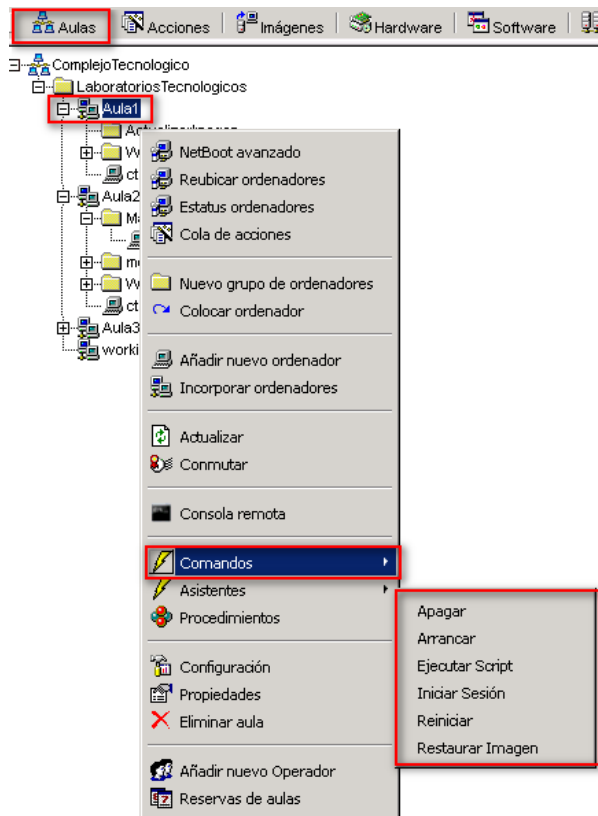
Aulas | Acciones | Imágenes | Hardware | Software

ComplejoTecnologico
LaboratoriosTecnologicos
Aula1
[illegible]
W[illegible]
ct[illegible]
Aula2
M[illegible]
m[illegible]
W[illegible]
ct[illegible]
Aula3
worki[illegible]

NetBoot avanzado
Reubicar ordenadores
Estatus ordenadores
Cola de acciones

Nuevo grupo de ordenadores
Colocar ordenador

Añadir nuevo ordenador
Incorporar ordenadores

Actualizar
Conmutar

Consola remota

Comandos
Asistentes
Procedimientos

Configuración
Propiedades
Eliminar aula

Añadir nuevo Operador
Reservas de aulas

Apagar
Arrancar
Ejecutar Script
Iniciar Sesión
Reiniciar
Restaurar Imagen